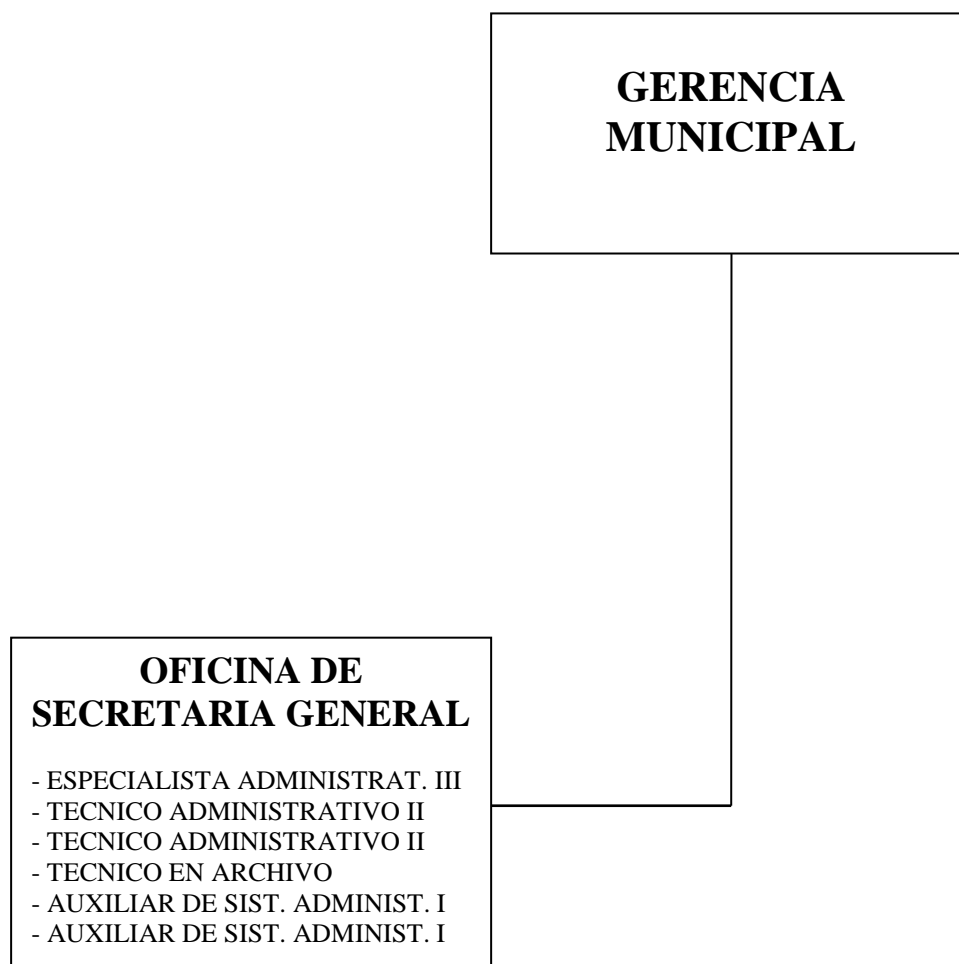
GERENCIA MUNICIPAL

OFICINA DE SECRETARIA GENERAL

- ESPECIALISTA ADMINISTRAT. III
- TECNICO ADMINISTRATIVO II
- TECNICO ADMINISTRATIVO II
- TECNICO EN ARCHIVO
- AUXILIAR DE SIST. ADMINIST. I
- AUXILIAR DE SIST. ADMINIST. I